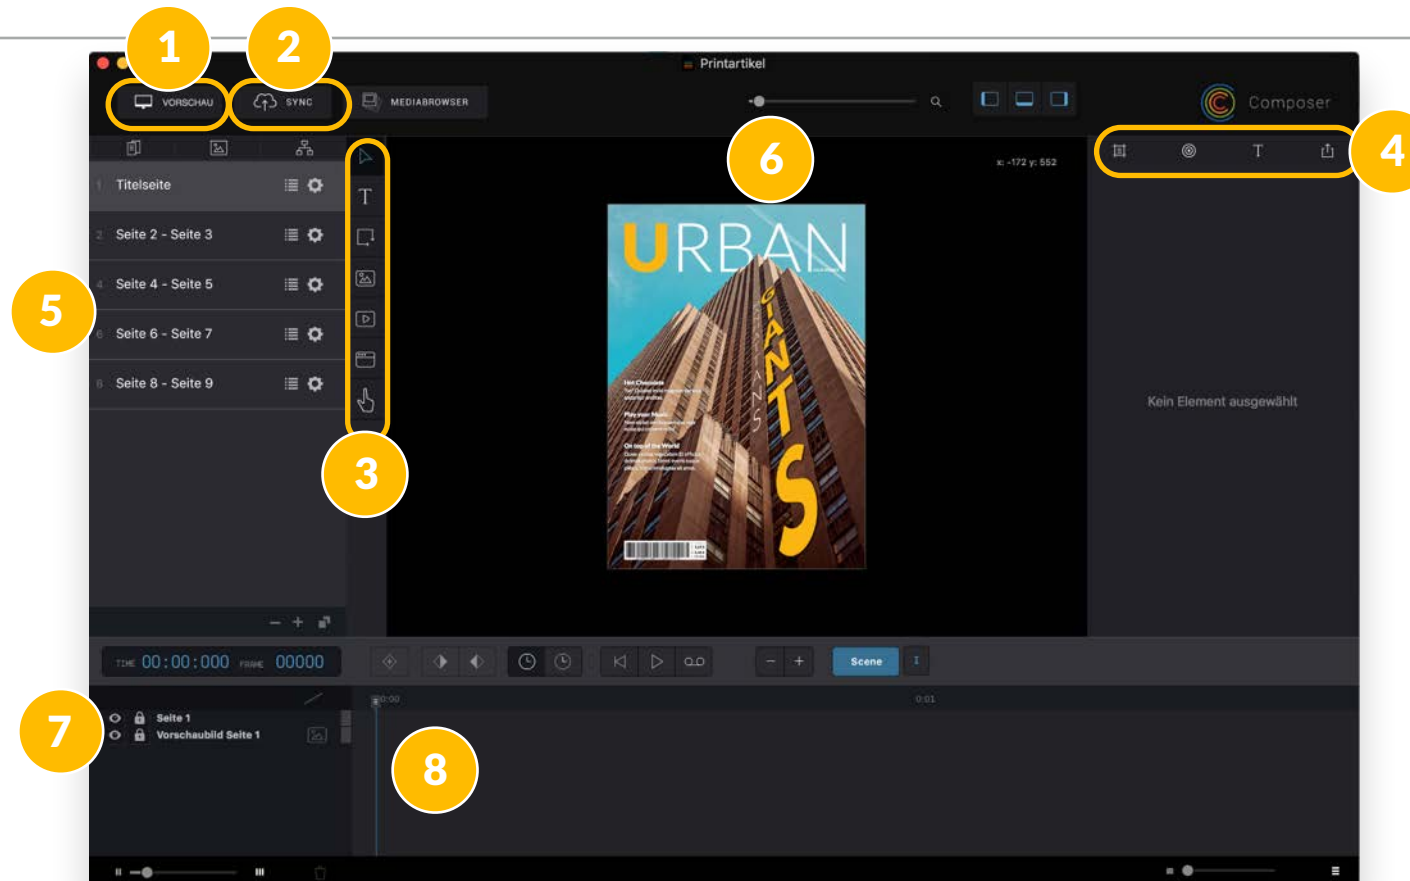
1
2
Printartikel
VORSCHAU
SYNC
MEDIABROWSER
Composer
6
4
x: -172 y: 552
1 Titelseite
2 Seite 2 - Seite 3
4 Seite 4 - Seite 5
5
6 Seite 6 - Seite 7
8 Seite 8 - Seite 9
URBAN
GIANTS
3
Kein Element ausgewählt
TIME 00:00:000 FRAME 00000
Scene
7
Seite 1
Vorschaubild Seite 1
0:00
0:01
8